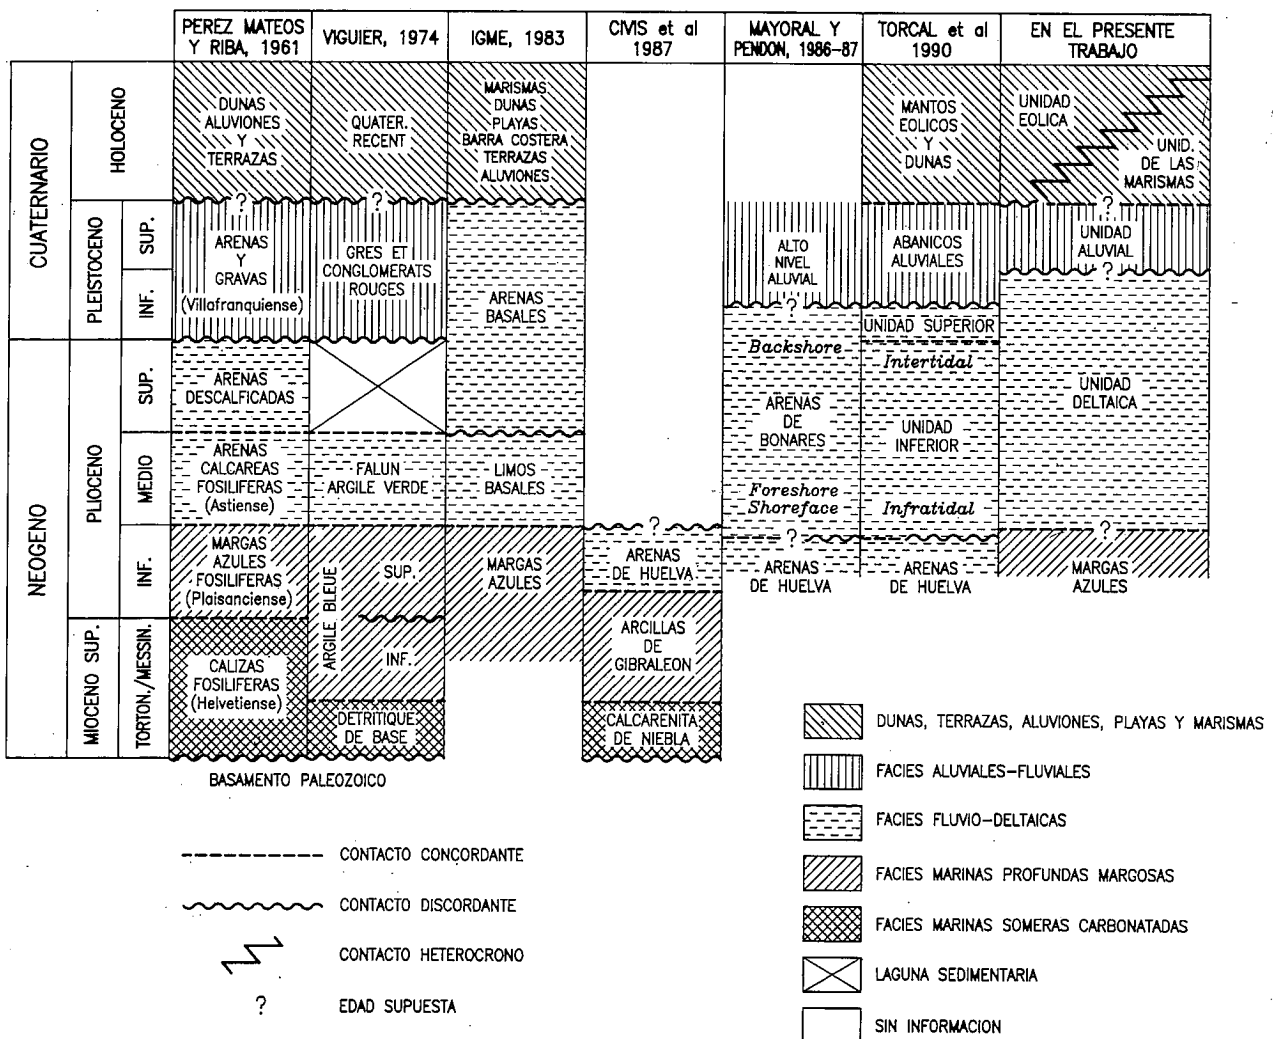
| | | | PEREZ MATEOS Y RIBA, 1961 | VIGUIER, 1974 | IGME, 1983 | CMS et al 1987 | MAYORAL Y PENDON, 1986-87 | TORCAL et al 1990 | EN EL PRESENTE TRABAJO |
|---|---|---|---|---|---|---|---|---|---|
| CUATERNARIO | HOLOCENO | | DUNAS ALUVIONES Y TERRAZAS ? | QUATER. RECENT ? | MARISMAS DUNAS PLAYAS BARRA COSTERA TERRAZAS ALUVIONES | | | MANTOS EOLICOS Y DUNAS | UNIDAD EOLICA / UNID. DE LAS MARISMAS ? |
| | PLEISTOCENO | SUP. | ARENAS Y GRAVAS (Villafranquiense) | GRES ET CONGLOMERATS ROUGES | ARENAS BASALES | | ALTO NIVEL ALUVIAL ? | ABANICOS ALUVIALES | UNIDAD ALUVIAL ? |
| | | INF. | | | | | | UNIDAD SUPERIOR | |
| NEOGENO | PLIOCENO | SUP. | ARENAS DESCALFICADAS | | | | Backshore ARENAS DE BONARES | Intertidal UNIDAD INFERIOR | UNIDAD DELTAICA |
| | | MEDIO | ARENAS CALCAREAS FOSILIFERAS (Astiense) | FALUN ARGILE VERDE | LIMOS BASALES | ? | Foreshore Shoreface | Infratidal | ? |
| | | INF. | MARGAS AZULES FOSILIFERAS (Plaisanciense) | ARGILE BLEUE SUP. | MARGAS AZULES | ARENAS DE HUELVA | ? ARENAS DE HUELVA | ARENAS DE HUELVA | MARGAS AZULES |
| | MIOCENO SUP. | TORTON./MESSIN. | CALIZAS FOSILIFERAS (Helvetiense) | INF. DETRITIQUE DE BASE | | ARCILLAS DE GIBRALEON CALCARENITA DE NIEBLA | | | |

BASAMENTO PALEOZOICO

CONTACTO CONCORDANTE
CONTACTO DISCORDANTE
CONTACTO HETEROCRONO
? EDAD SUPUESTA

DUNAS, TERRAZAS, ALUVIONES, PLAYAS Y MARISMAS
FACIES ALUVIALES-FLUVIALES
FACIES FLUVIO-DELTAICAS
FACIES MARINAS PROFUNDAS MARGOSAS
FACIES MARINAS SOMERAS CARBONATADAS
LAGUNA SEDIMENTARIA
SIN INFORMACION